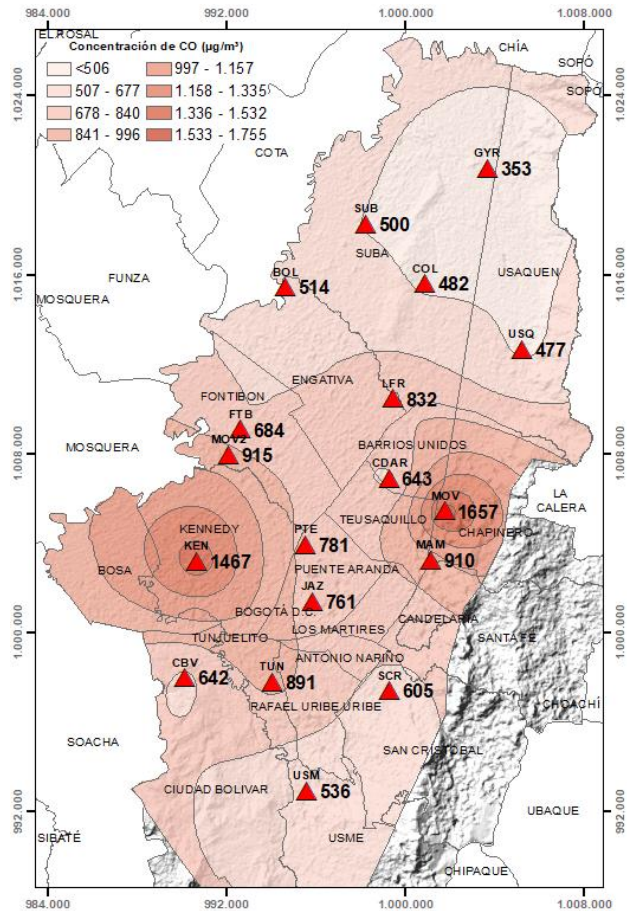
984.000
992.000
1.000.000
1.008.000

Concentración de CO (µg/m³)
<506
507 - 677
678 - 840
841 - 996
997 - 1.157
1.158 - 1.335
1.336 - 1.532
1.533 - 1.755

EL ROSAL
CHÍA
SOPÓ
SOPÓ
1.024.000
COTA
GYR 353
SUB 500
SUBA
1.016.000
FUNZA
BOL 514
COL 482
USAQUEN
MOSQUERA
USQ 477
FONTIBON
ENGATIVA
LFR 832
FTB 684
MOSQUERA
MOVZ 915
BARRIOS UNIDOS
1.008.000
CDAR 643
LA CALERA
MOV 1657
TEUSAQUILLO
CHAPINERO
KENNEDY
KEN 1467
PTE 781
MAM 910
BOSA
PUENTE ARANDA
JAZ 761
BOGOTÁ D.C.
LOS MARTIRES
CANDELARIA
TUNJUELITO
SANTA FE
1.000.000
ANTONIO NARIÑO
CBV 642
TUN 891
SCR 605
RAFAEL URIBE URIBE
CHOACHÍ
SOACHA
SAN CRISTOBAL
CIUDAD BOLIVAR
USM 536
UBAQUE
992.000
SIBATÉ
USME
CHIPAQUE
984.000
992.000
1.000.000
1.008.000